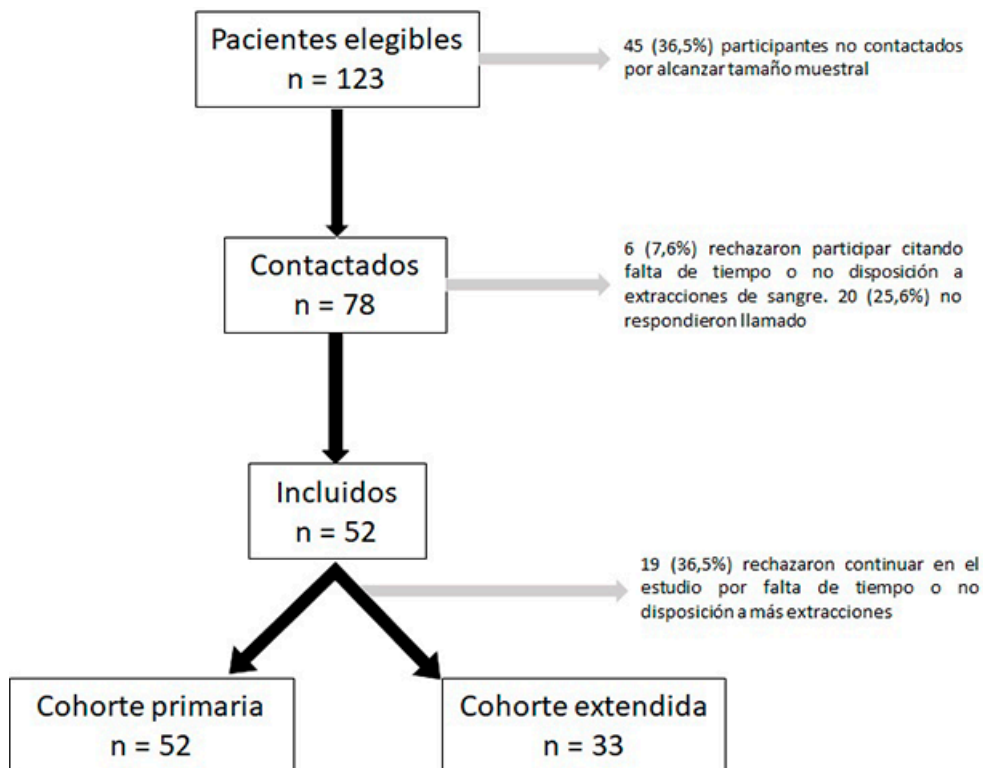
Pacientes elegibles
n = 123

45 (36,5%) participantes no contactados por alcanzar tamaño muestral

Contactados
n = 78

6 (7,6%) rechazaron participar citando falta de tiempo o no disposición a extracciones de sangre. 20 (25,6%) no respondieron llamado

Incluidos
n = 52

19 (36,5%) rechazaron continuar en el estudio por falta de tiempo o no disposición a más extracciones

Cohorte primaria
n = 52

Cohorte extendida
n = 33